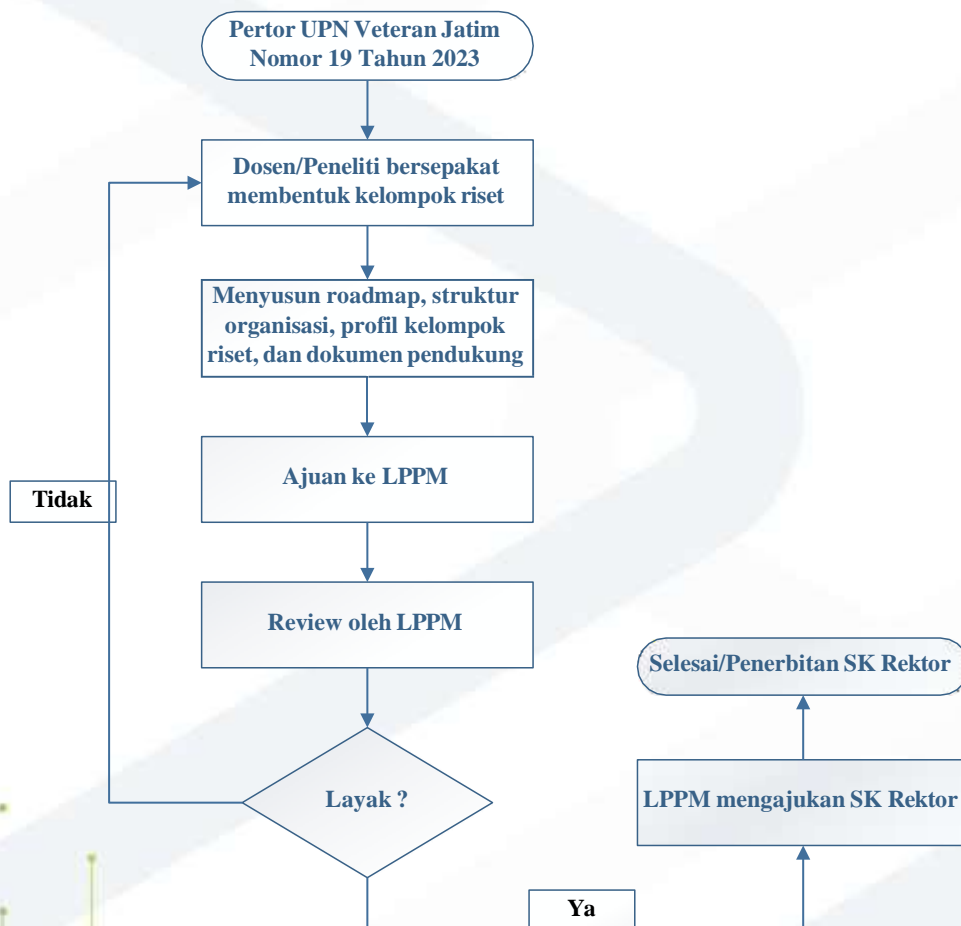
Pertor UPN Veteran Jatim Nomor 19 Tahun 2023

Dosen/Peneliti bersepakat membentuk kelompok riset

Menyusun roadmap, struktur organisasi, profil kelompok riset, dan dokumen pendukung

Ajuan ke LPPM

Tidak

Review oleh LPPM

Selesai/Penerbitan SK Rektor

Layak ?

LPPM mengajukan SK Rektor

Ya